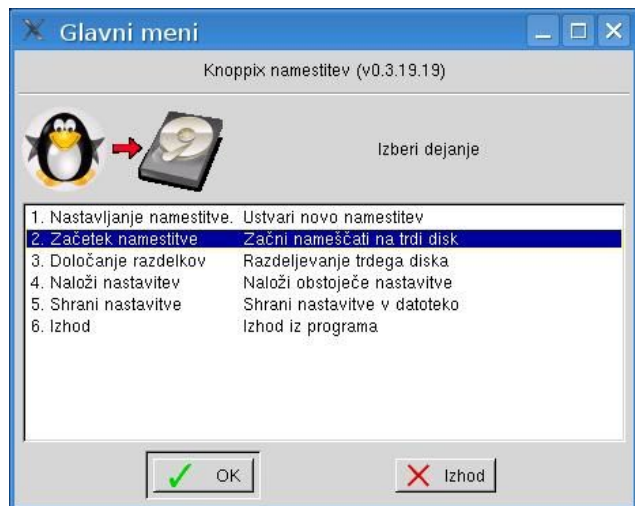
Glavni meni

Knoppix namestitev (v0.3.19.19)

Izberi dejanje

| | |
|---|---|
| 1. Nastavljanje namestitve. | Ustvari novo namestitev |
| 2. Začetek namestitve | Začni nameščati na trdi disk |
| 3. Določanje razdelkov | Razdeljevanje trdega diska |
| 4. Naloži nastavitev | Naloži obstoječe nastavitve |
| 5. Shrani nastavitve | Shrani nastavitve v datoteko |
| 6. Izhod | Izhod iz programa |

OK

Izhod